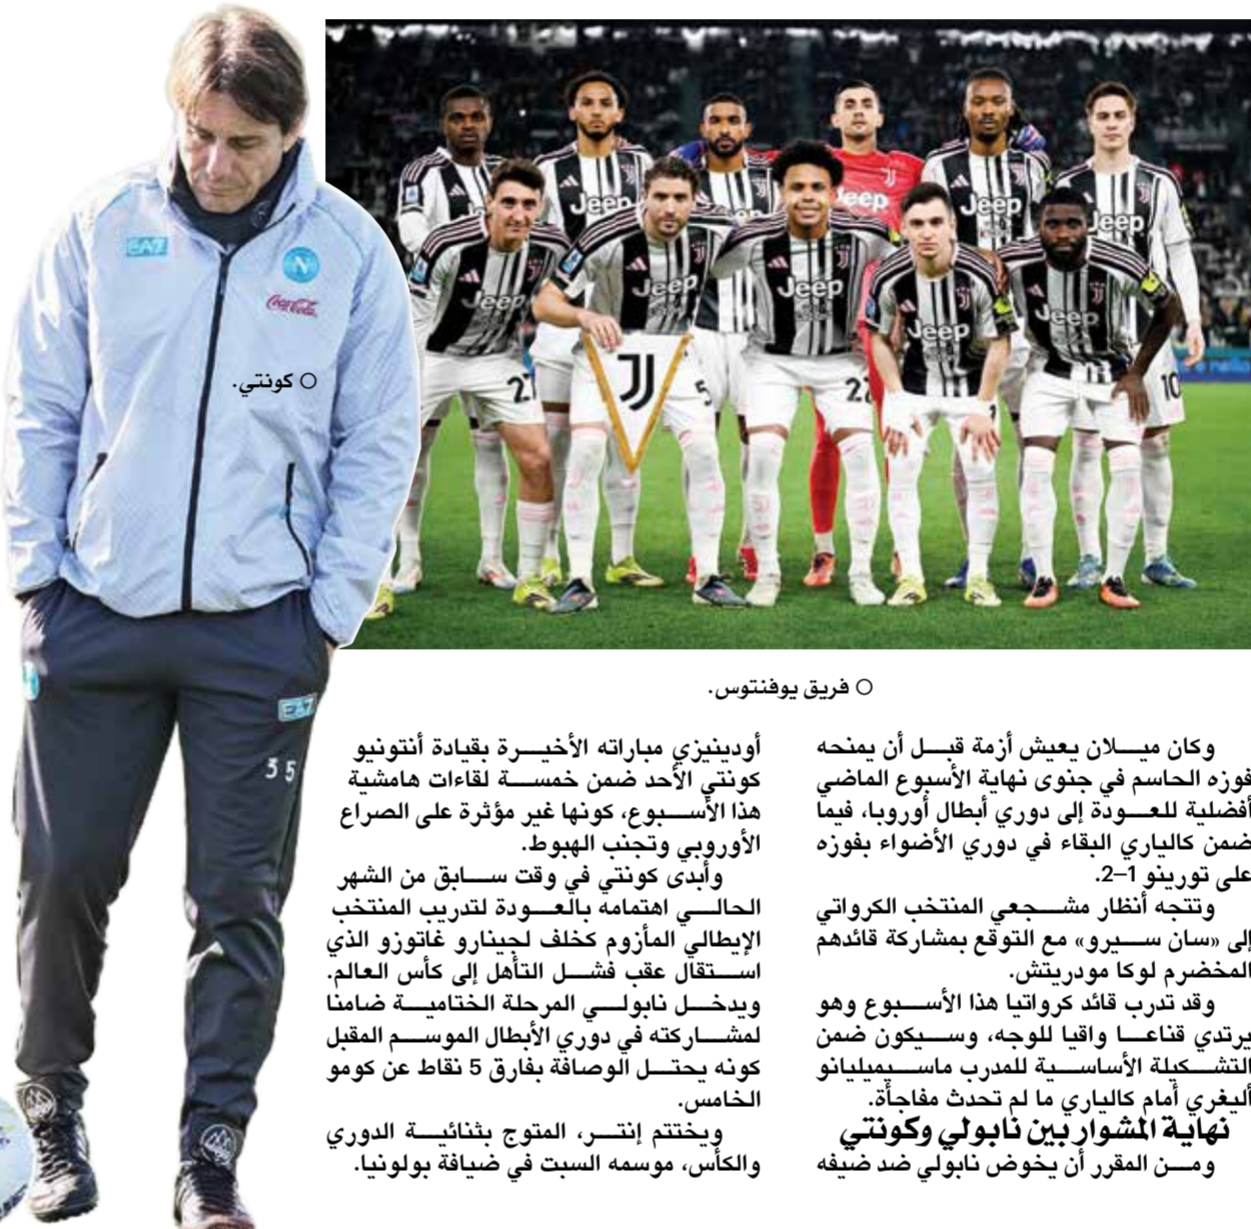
○ كونتي.

○ فريق يوفنتوس.

وكان ميلان يعيش أزمة قبل أن يمنحه فوزه الحاسم في جنوى نهاية الأسبوع الماضي أفضلية للعودة إلى دوري أبطال أوروبا، فيما ضمن كالياري البقاء في دوري الأضواء بفوزه على تورينو 1-2.

وتتجه أنظار مشجعي المنتخب الكرواتي إلى «سان سيرو» مع التوقع بمشاركة قائدهم المخضرم لوكا مودريتش.

وقد تدرب قائد كرواتيا هذا الأسبوع وهو يرتدي قناعا واقيا للوجه، وسيكون ضمن التشكيلة الأساسية للمدرب ماسيميليانو أليغري أمام كالياري ما لم تحدث مفاجأة.

نهاية المشوار بين نابولي وكونتي

ومن المقرر أن يخوض نابولي ضد ضيفه أودينيزي مباراته الأخيرة بقيادة أنتونيو كونتي الأحد ضمن خمسة لقاءات هامشية هذا الأسبوع، كونها غير مؤثرة على الصراع الأوروبي وتجنب الهبوط.

وأبدى كونتي في وقت سابق من الشهر الحالي اهتمامه بالعودة لتدريب المنتخب الإيطالي المأزوم كخلف لجينارو غاتوزو الذي استقال عقب فشل التأهل إلى كأس العالم.

ويدخل نابولي المرحلة الختامية ضامنا لمشاركته في دوري الأبطال الموسم المقبل كونه يحتل الوصافة بفارق 5 نقاط عن كومو الخامس.

ويختتم إنتر، المتوج بثنائية الدوري والكأس، موسمه السبت في ضيافة بولونيا.